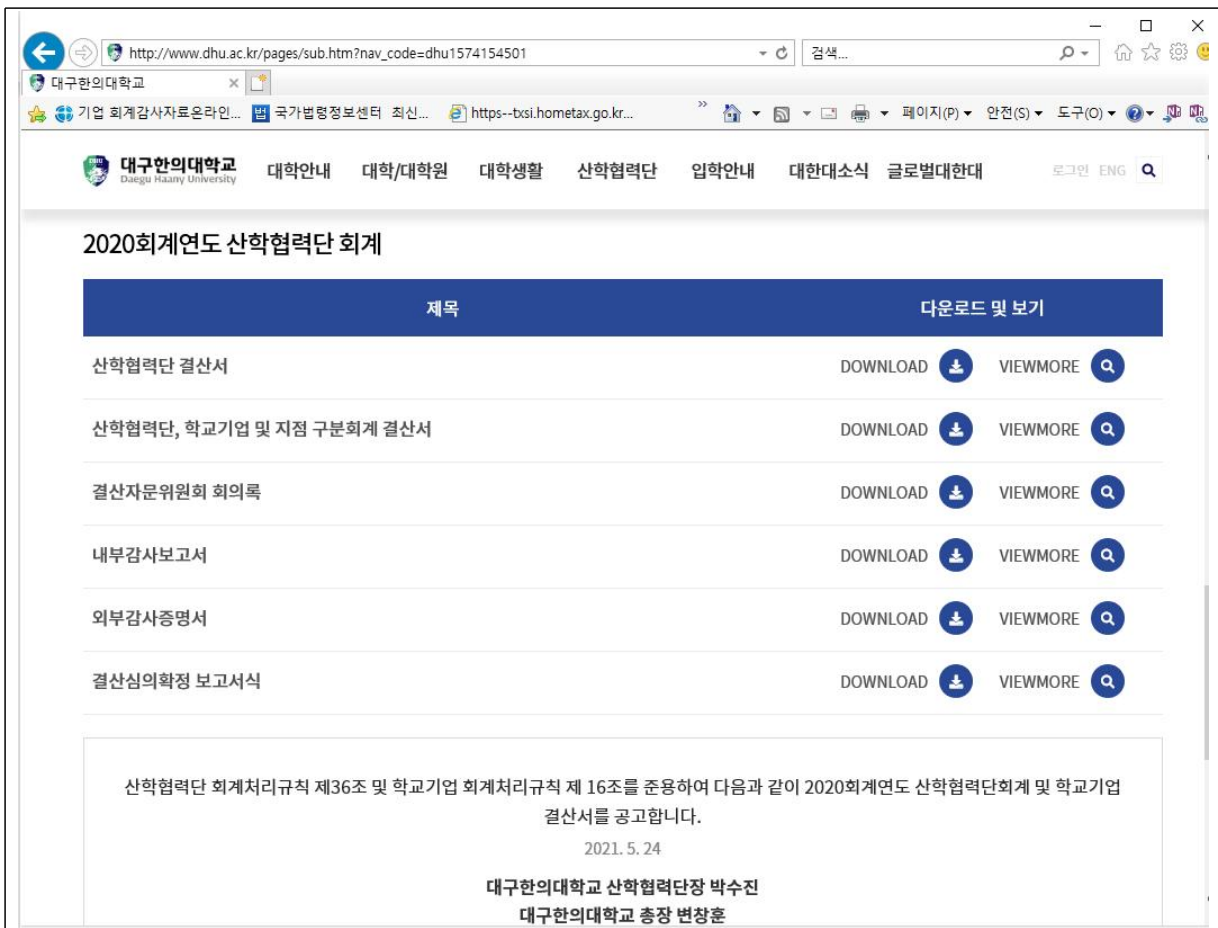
http://www.dhu.ac.kr/pages/sub.htm?nav_code=dhu1574154501

검색...

대구한의대학교

기업 회계감사자료온라인... 국가법령정보센터 최신... https--txsi.hometax.go.kr...

페이지(P) 안전(S) 도구(O)

대구한의대학교 Daegu Haany University

대학안내 대학/대학원 대학생활 산학협력단 입학안내 대한대소식 글로벌대한대

로그인 ENG

2020회계연도 산학협력단 회계

| 제목 | 다운로드 및 보기 |
|---|---|
| 산학협력단 결산서 | DOWNLOAD VIEWMORE |
| 산학협력단, 학교기업 및 지점 구분회계 결산서 | DOWNLOAD VIEWMORE |
| 결산자문위원회 회의록 | DOWNLOAD VIEWMORE |
| 내부감사보고서 | DOWNLOAD VIEWMORE |
| 외부감사증명서 | DOWNLOAD VIEWMORE |
| 결산심의확정 보고서식 | DOWNLOAD VIEWMORE |

산학협력단 회계처리규칙 제36조 및 학교기업 회계처리규칙 제 16조를 준용하여 다음과 같이 2020회계연도 산학협력단회계 및 학교기업 결산서를 공고합니다.

2021. 5. 24

대구한의대학교 산학협력단장 박수진
대구한의대학교 총장 변창훈